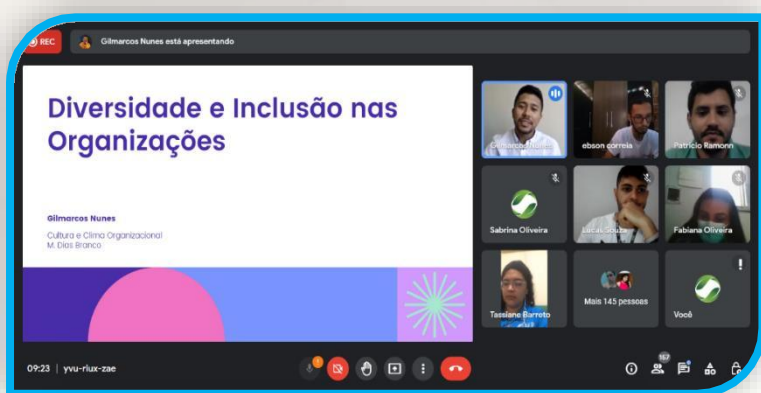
REC

Gilmarcos Nunes está apresentando

Diversidade e Inclusão nas Organizações

Gilmarcos Nunes

Cultura e Clima Organizacional
M. Dias Branco

Gilmarcos Nunes

ebson correia

Patricio Ramonn

Sabrina Oliveira

Lucas Souza

Fabiana Oliveira

Tassiane Barroto

Mais 145 pessoas

Você

09:23 | yvu-riux-zae

157